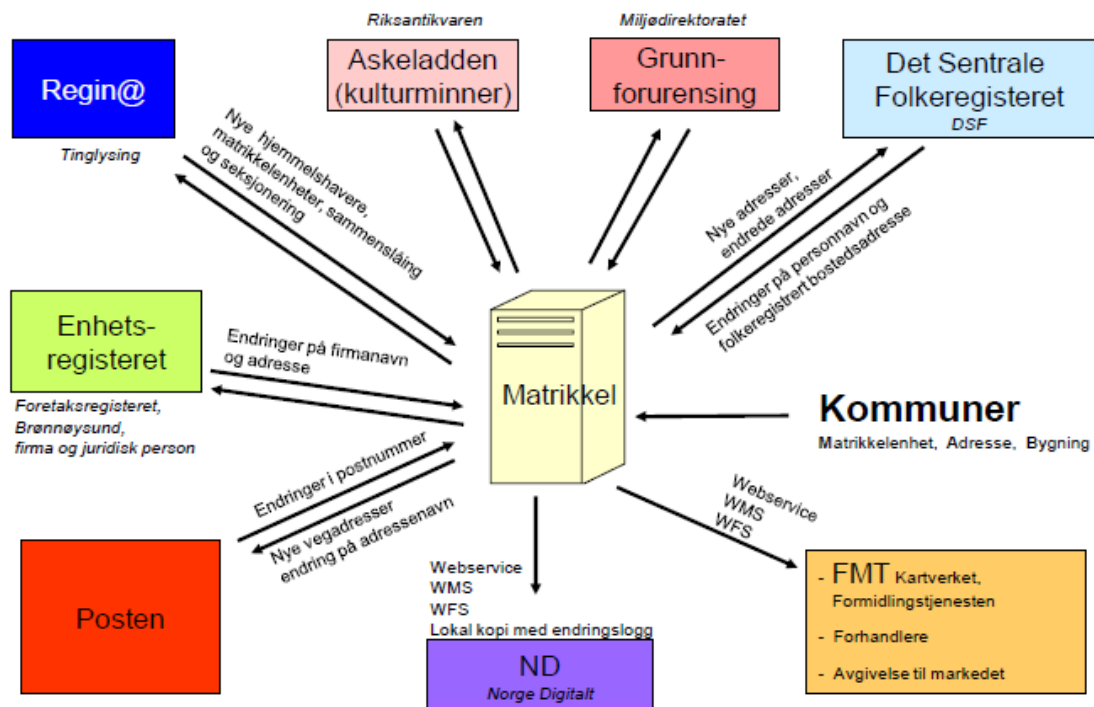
Regin@

Tinglysing

Riksantikvaren

Askeladden (kulturminner)

Miljødirektoratet

Grunnforurensing

Det Sentrale Folkeregisteret

DSF

Nye hjemmelshavere, matrikkelenheter, sammenslåing og seksjonering

Nye adresser, endrede adresser

Endringer på personnavn og folkeregistrert bostedsadresse

Enhetsregisteret

Foretaksregisteret, Brønnøysund, firma og juridisk person

Endringer på firmanavn og adresse

Matrikkel

Kommuner

Matrikkelenhet, Adresse, Bygning

Endringer i postnummer

Nye vegadresser endring på adressenavn

Posten

Webservice
WMS
WFS
Lokal kopi med endringslogg

ND

Norge Digitalt

Webservice
WMS
WFS

- FMT Kartverket, Formidlingstjenesten

- Forhandlere

- Avgivelse til markedet